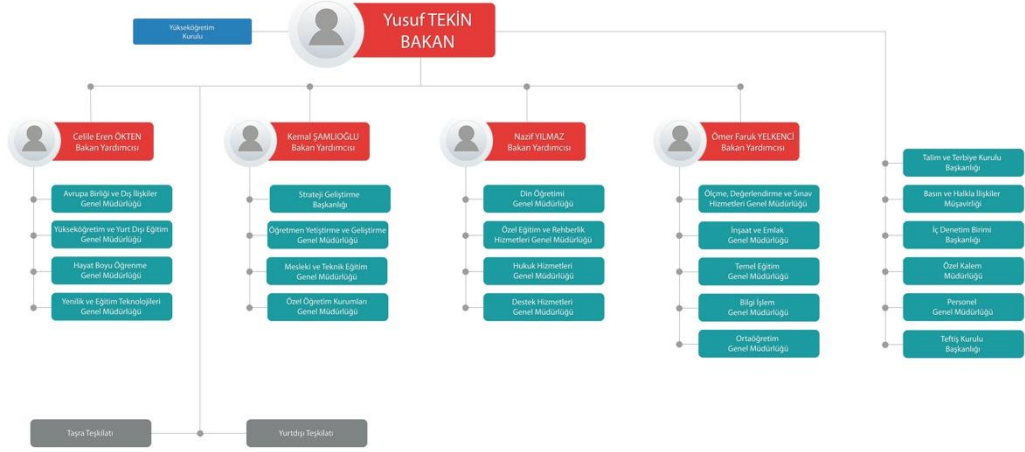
Yükseköğretim Kurulu

Yusuf TEKİN
BAKAN

Celile Eren ÖKTEN
Bakan Yardımcısı

Avrupa Birliği ve Dış İlişkiler Genel Müdürlüğü

Yükseköğretim ve Yurt Dışı Eğitim Genel Müdürlüğü

Hayat Boyu Öğrenme Genel Müdürlüğü

Yenilik ve Eğitim Teknolojileri Genel Müdürlüğü

Kemal ŞAMLIOĞLU
Bakan Yardımcısı

Strateji Geliştirme Başkanlığı

Öğretmen Yetiştirme ve Geliştirme Genel Müdürlüğü

Mesleki ve Teknik Eğitim Genel Müdürlüğü

Özel Öğretim Kurumları Genel Müdürlüğü

Nazif YILMAZ
Bakan Yardımcısı

Din Öğretimi Genel Müdürlüğü

Özel Eğitim ve Rehberlik Hizmetleri Genel Müdürlüğü

Hukuk Hizmetleri Genel Müdürlüğü

Destek Hizmetleri Genel Müdürlüğü

Ömer Faruk YELKENCİ
Bakan Yardımcısı

Ölçme, Değerlendirme ve Sınav Hizmetleri Genel Müdürlüğü

İnşaat ve Emlak Genel Müdürlüğü

Temel Eğitim Genel Müdürlüğü

Bilgi İşlem Genel Müdürlüğü

Ortaöğretim Genel Müdürlüğü

Talim ve Terbiye Kurulu Başkanlığı

Basın ve Halkla İlişkiler Müşavirliği

İç Denetim Birimi Başkanlığı

Özel Kalem Müdürlüğü

Personel Genel Müdürlüğü

Teftiş Kurulu Başkanlığı

Taşra Teşkilatı

Yurtdışı Teşkilatı